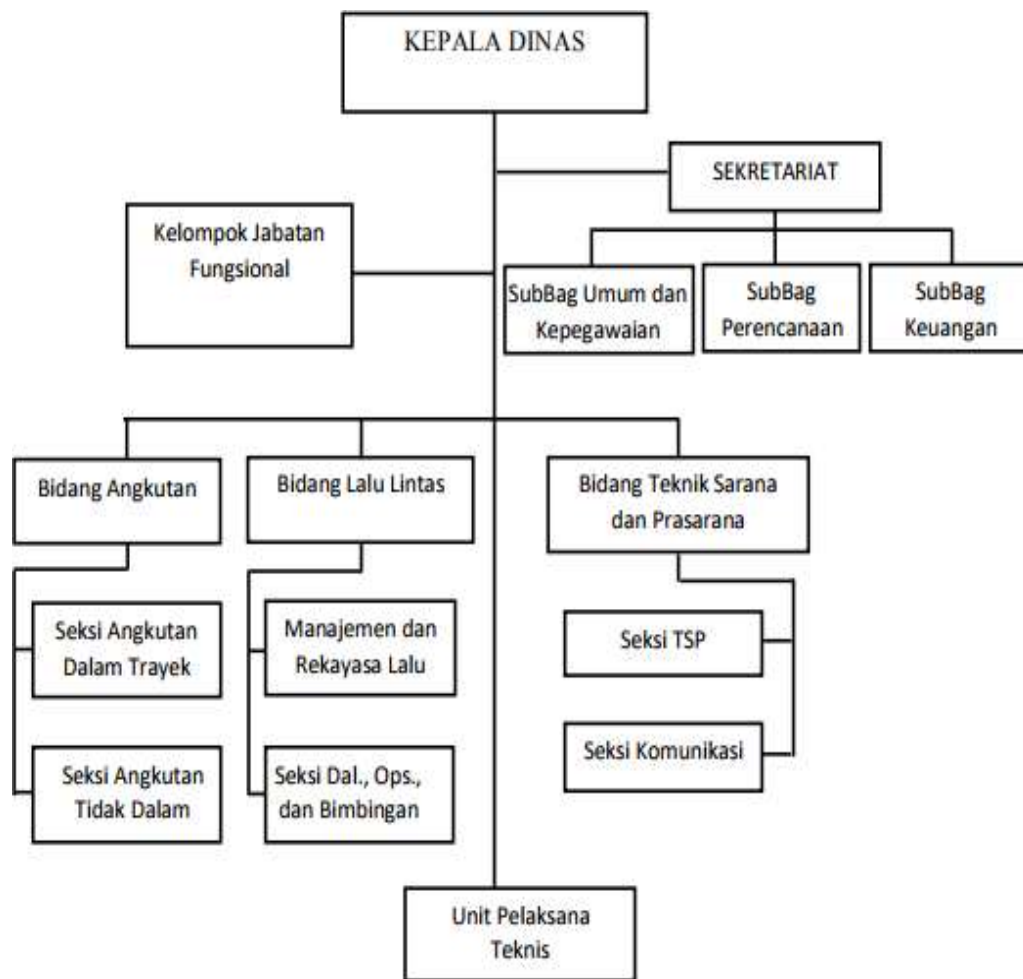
KEPALA DINAS

SEKRETARIAT

Kelompok Jabatan Fungsional

SubBag Umum dan Kepegawaian

SubBag Perencanaan

SubBag Keuangan

Bidang Angkutan

Bidang Lalu Lintas

Bidang Teknik Sarana dan Prasarana

Seksi Angkutan Dalam Trayek

Seksi Angkutan Tidak Dalam

Manajemen dan Rekayasa Lalu

Seksi Dal., Ops., dan Bimbingan

Seksi TSP

Seksi Komunikasi

Unit Pelaksana Teknis